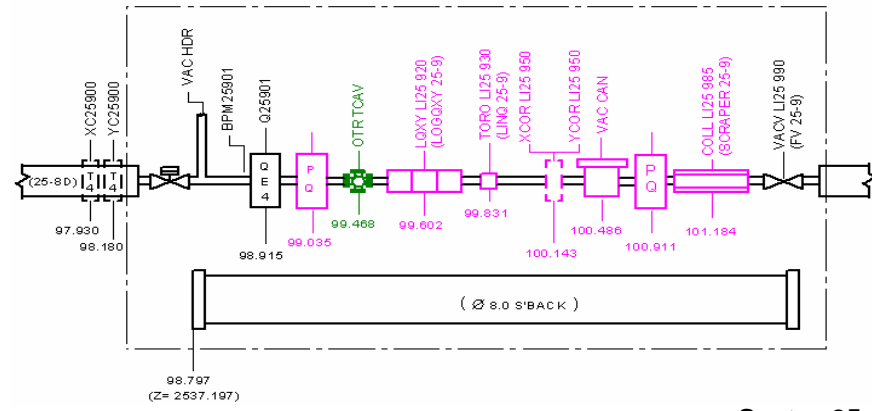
XC25900
YC25900
VAC HDR
BPM25901
Q25901
OTR TCAV
LQXY LI25 920
(LOGQXY 25-9)
TORO LI25 930
(LINQ 25-9)
XCOR LI25 950
YCOR LI25 950
VAC CAN
COLL LI25 985
(SCRAPER 25-9)
VACV LI25 990
(FV 25-9)
(25-8D)
T
4
T
4
Q
E
4
P
Q
P
Q
97.930
98.180
98.915
99.035
99.468
99.602
99.831
100.143
100.486
100.911
101.184
( Ø 8.0 S'BACK )
98.797
(Z= 2537.197)